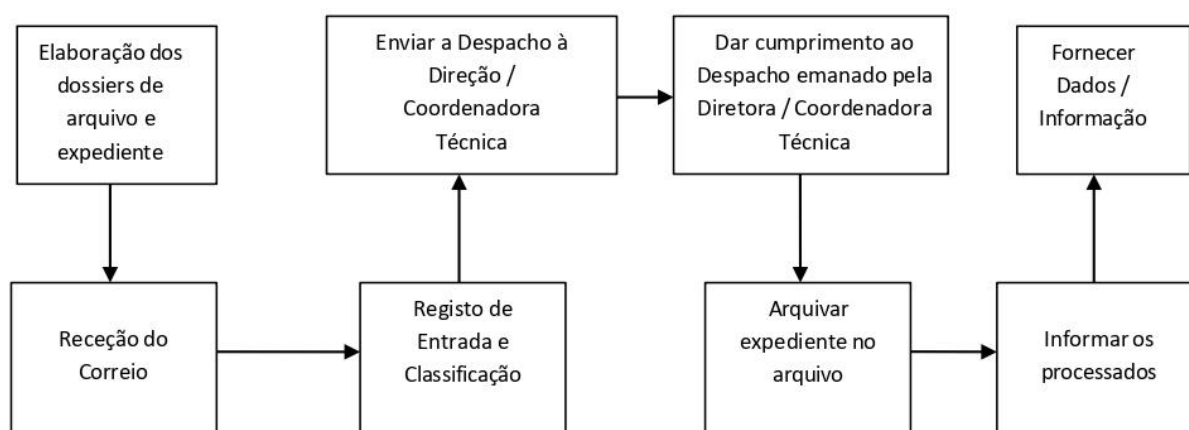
Elaboração dos dossiers de arquivo e expediente

Receção do Correio

Registo de Entrada e Classificação

Enviar a Despacho à Direção / Coordenadora Técnica

Dar cumprimento ao Despacho emanado pela Diretora / Coordenadora Técnica

Arquivar expediente no arquivo

Informar os processados

Fornecer Dados / Informação